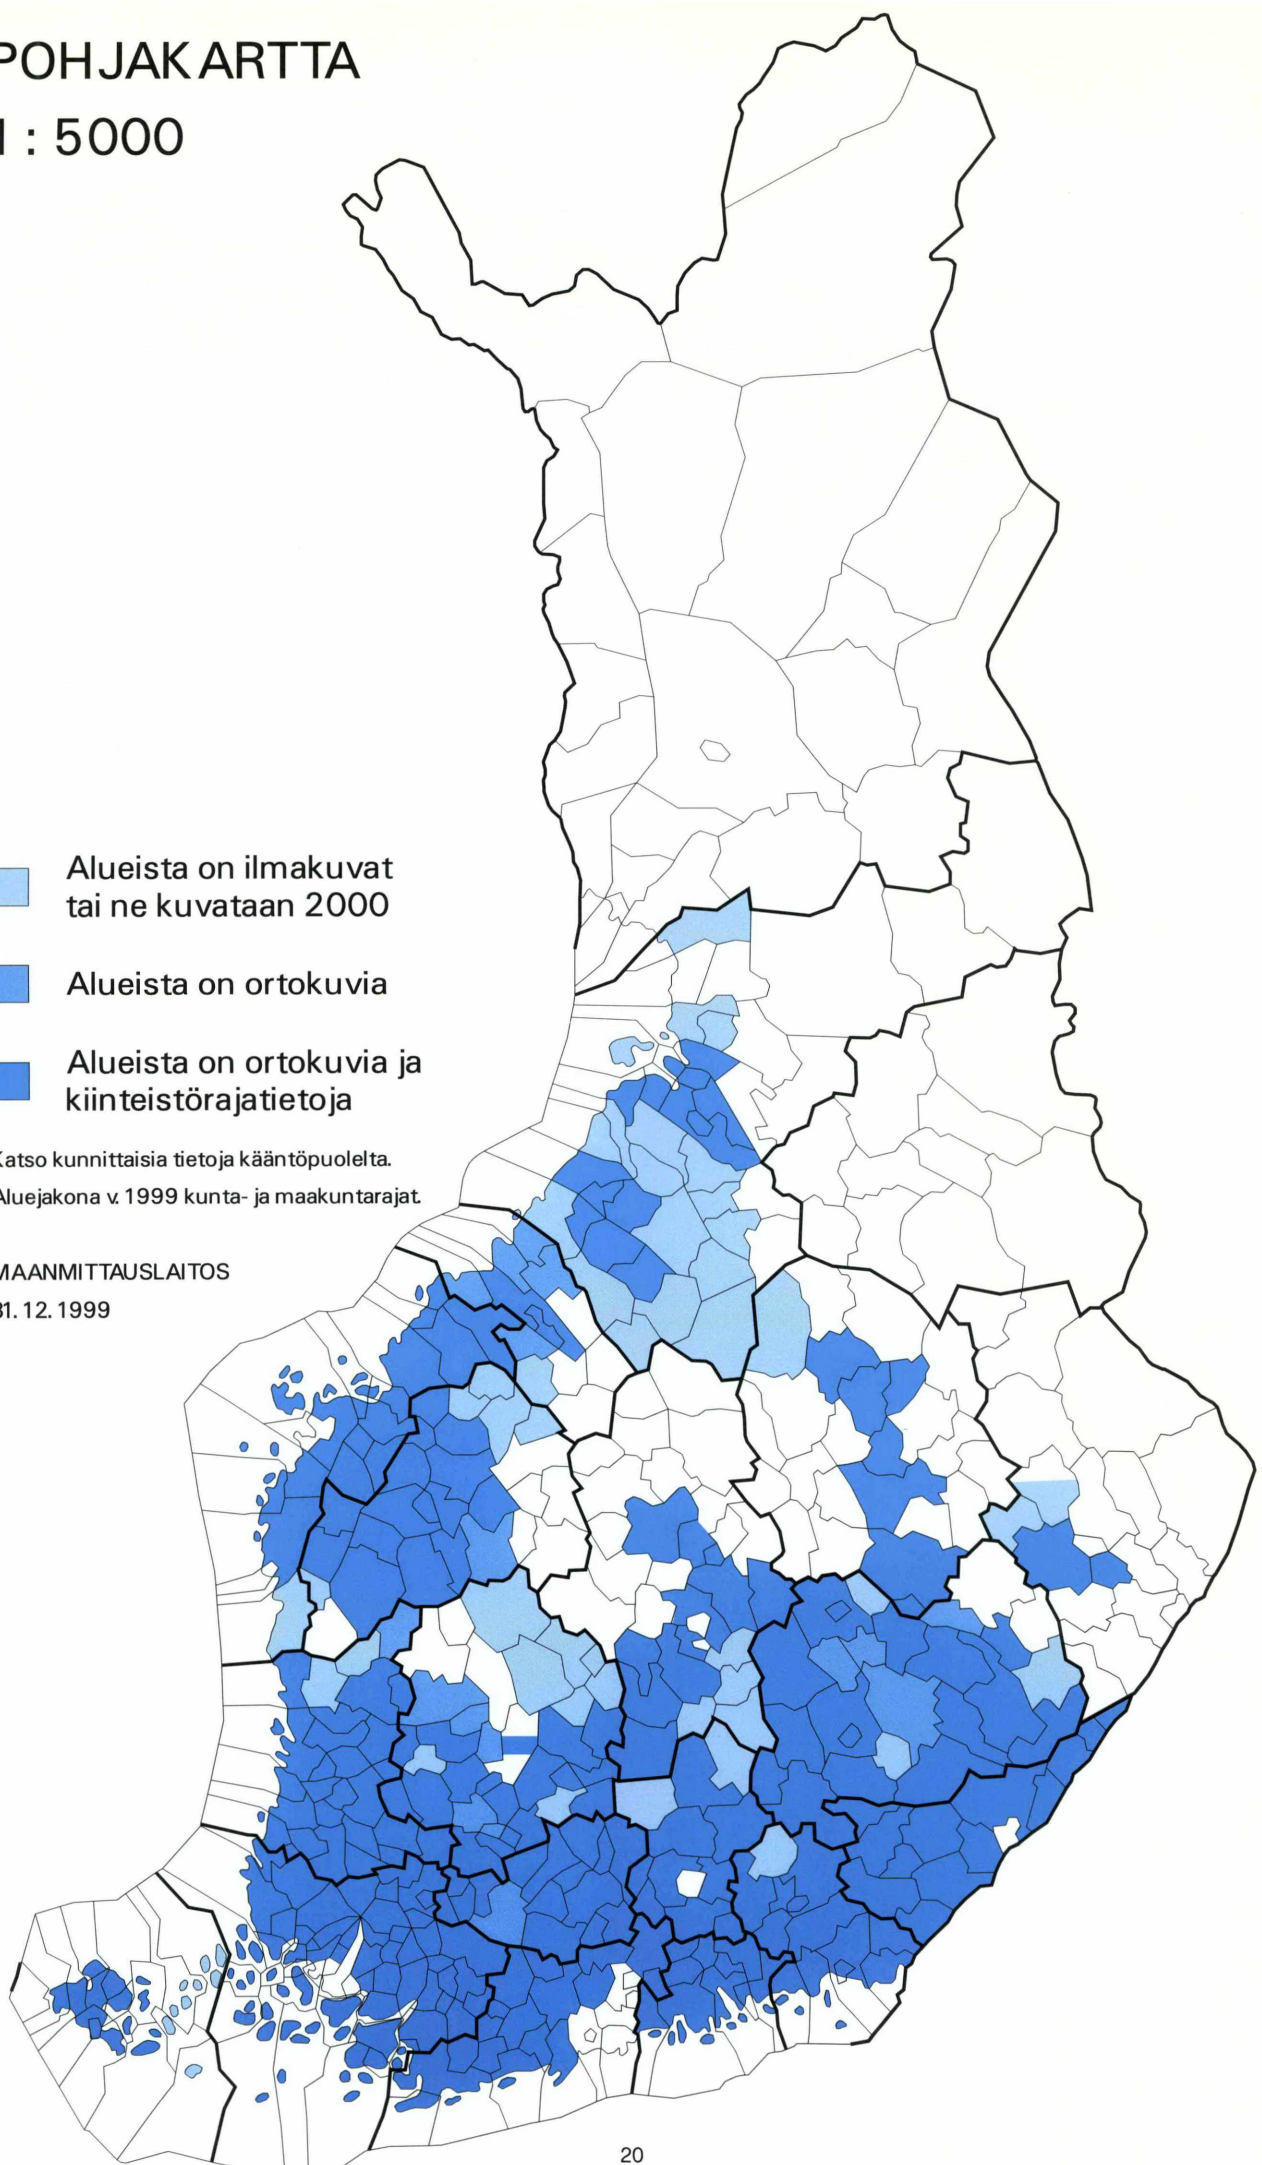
POHJAKARTTA
1 : 5000

Alueista on ilmakuvat tai ne kuvataan 2000

Alueista on ortokuvia

Alueista on ortokuvia ja kiinteistörajatietoja

Katso kunnittaisia tietoja kääntöpuolelta.
Aluejakona v. 1999 kunta- ja maakuntarajat.

MAANMITTAUSLAITOS
31. 12. 1999

20